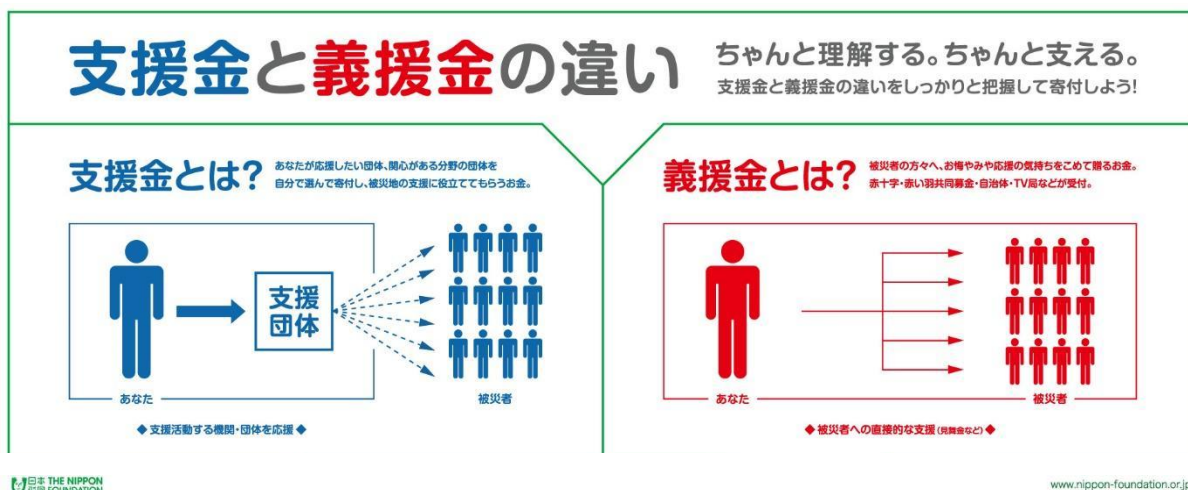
支援金と義援金の違い

ちゃんと理解する。ちゃんと支える。
支援金と義援金の違いをしっかりと把握して寄付しよう!

支援金とは? あなたが応援したい団体、関心がある分野の団体を自分で選んで寄付し、被災地の支援に役立ててもらうお金。

支援団体

あなた

被災者

◆ 支援活動する機関・団体を応援 ◆

義援金とは? 被災者の方々へ、お悔やみや応援の気持ちをこめて贈るお金。赤十字・赤い羽共同募金・自治体・TV局などが受付。

あなた

被災者

◆ 被災者への直接的な支援(見舞金など) ◆

日本財団 THE NIPPON FOUNDATION

www.nippon-foundation.or.jp